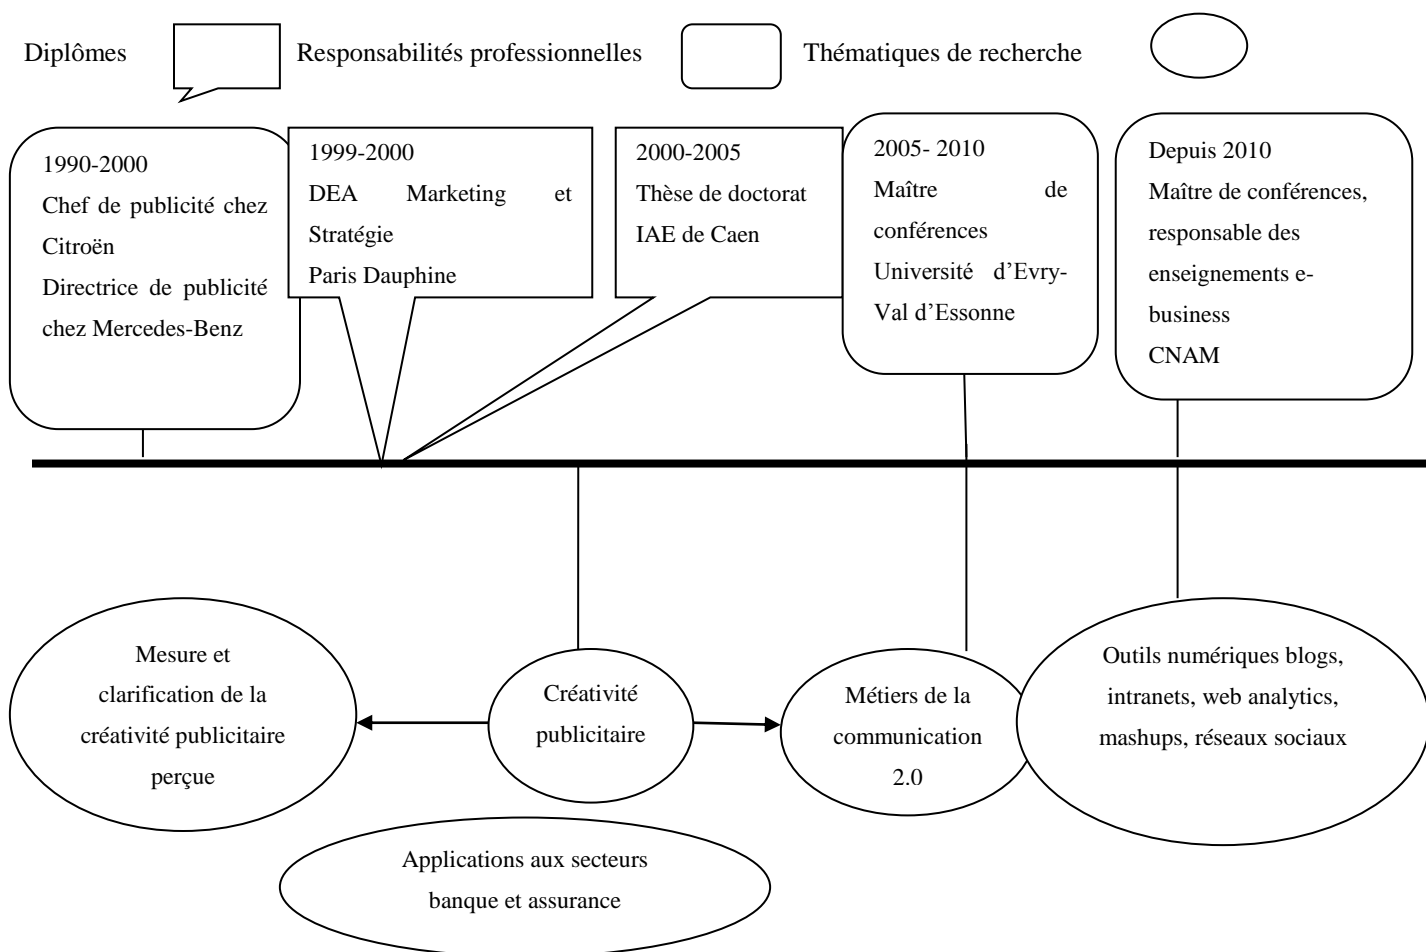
Diplômes

Responsabilités professionnelles

Thématiques de recherche

1990-2000
Chef de publicité chez Citroën
Directrice de publicité chez Mercedes-Benz

1999-2000
DEA Marketing et Stratégie
Paris Dauphine

2000-2005
Thèse de doctorat
IAE de Caen

2005- 2010
Maître de conférences
Université d'Evry-Val d'Essonne

Depuis 2010
Maître de conférences, responsable des enseignements e-business
CNAM

Mesure et clarification de la créativité publicitaire perçue

Créativité publicitaire

Métiers de la communication 2.0

Outils numériques blogs, intranets, web analytics, mashups, réseaux sociaux

Applications aux secteurs banque et assurance